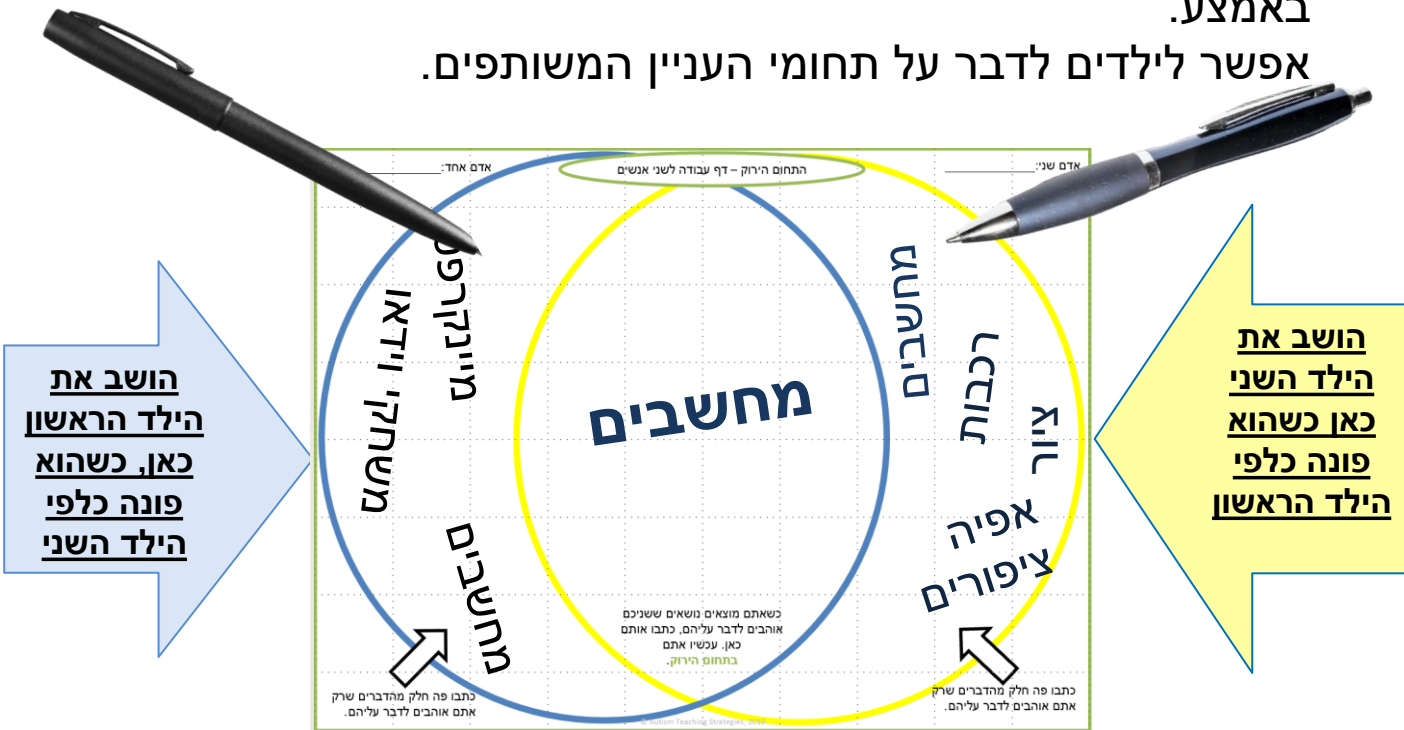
באמצע.
אפשר לילדים לדבר על תחומי העניין המשותפים.

אדם אחד:________
התחום הירוק – דף עבודה לשני אנשים
אדם שני:________

הושב את הילד הראשון כאן, כשהוא פונה כלפי הילד השני

הושב את הילד השני כאן כשהוא פונה כלפי הילד הראשון

מיינקראפט
ואדיו, לגשמה
מחשבים
מחשבים
מחשבים
רכבות
ציור
אפיה
ציפורים

כשאתם מוצאים נושאים ששניכם אוהבים לדבר עליהם, כתבו אותם כאן. עכשיו אתם בתחום הירוק.

כתבו פה חלק מהדברים שרק אתם אוהבים לדבר עליהם.

כתבו פה חלק מהדברים שרק אתם אוהבים לדבר עליהם.

© Autism Teaching Strategies, 2020